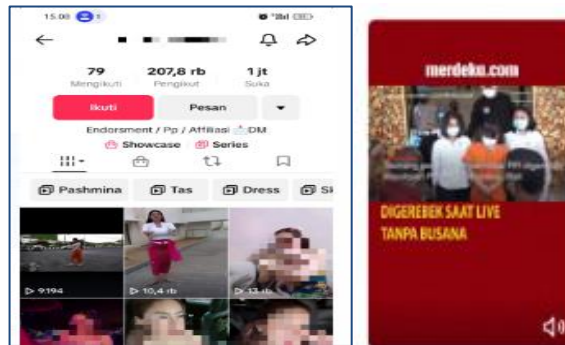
15.00

79
Mengikuti

207,8 rb
Pengikut

1 jt
Suka

Ikuti

Pesan

Endorsment / Pp / Affiliasi DM

Showcase

Series

Pashmina

Tas

Dress

Sl

9194

10,4 rb

13 rb

merdeka.com

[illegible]

DIGEREBEK SAAT LIVE TANPA BUSANA